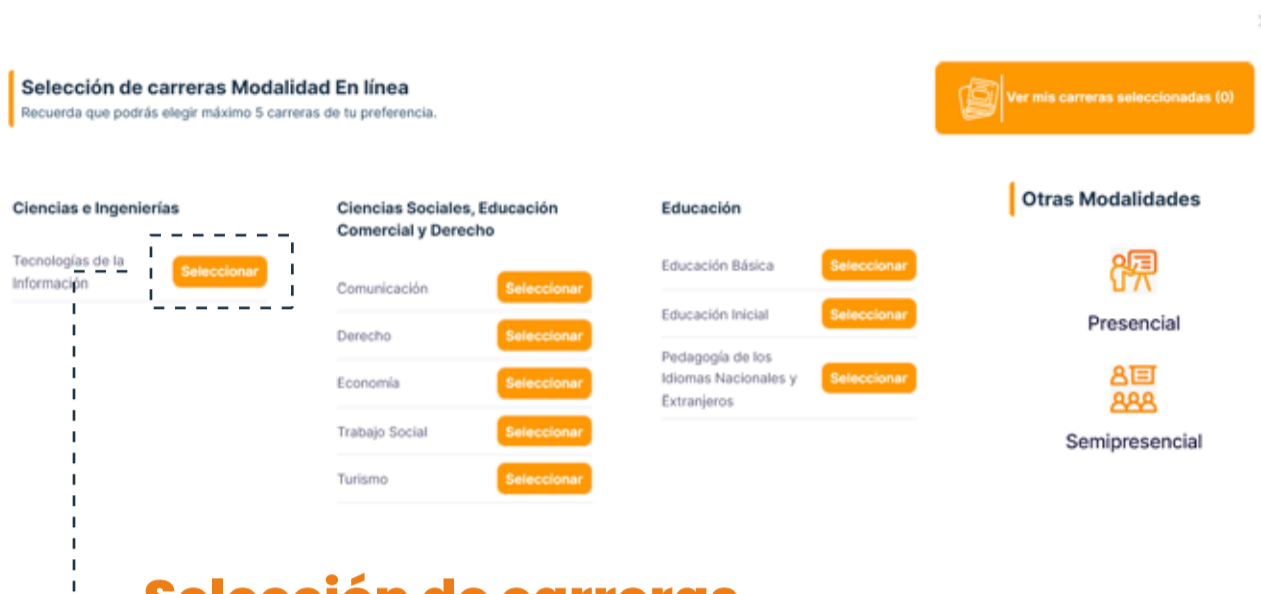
Selección de carreras Modalidad En línea
Recuerda que podrás elegir máximo 5 carreras de tu preferencia.

Ver mis carreras seleccionadas (0)

Ciencias e Ingenierías

Tecnologías de la Información Seleccionar

Ciencias Sociales, Educación Comercial y Derecho

Comunicación Seleccionar

Derecho Seleccionar

Economía Seleccionar

Trabajo Social Seleccionar

Turismo Seleccionar

Educación

Educación Básica Seleccionar

Educación Inicial Seleccionar

Pedagogía de los Idiomas Nacionales y Extranjeros Seleccionar

Otras Modalidades

Presencial

Semipresencial

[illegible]